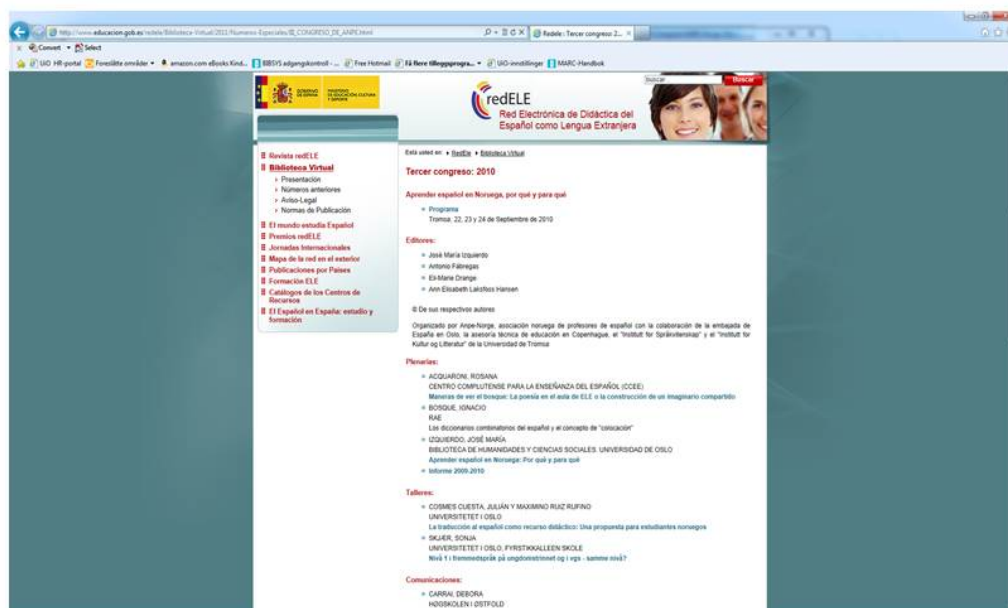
http://www.educacion.gob.es/redele/Biblioteca-Virtual/2011/Numeros-Especiales/III_CONGRESO_DE_ANPE.html

Redele : Tercer congreso 2...

Convert ▾ Select

UiO HR-portal Foreslåtte områder ▾ amazon.com eBooks Kind... BIBSYS adgangskontroll - ... Free Hotmail Få flere tilleggsprogra... ▾ UiO-innstillinger MARC-Handbok

GOBIERNO DE ESPAÑA MINISTERIO DE EDUCACIÓN, CULTURA Y DEPORTE

Buscar

redELE
Red Electrónica de Didáctica del Español como Lengua Extranjera

Revista redELE
Biblioteca Virtual
Presentación
Números anteriores
Aviso-Legal
Normas de Publicación
El mundo estudia Español
Premios redELE
Jornadas Internacionales
Mapa de la red en el exterior
Publicaciones por Países
Formación ELE
Catálogos de los Centros de Recursos
El Español en España: estudio y formación

Está usted en: ▸ RedEle ▸ Biblioteca Virtual

Tercer congreso: 2010

Aprender español en Noruega, por qué y para qué

Programa
Tromsø, 22, 23 y 24 de Septiembre de 2010

Editores:

José María Izquierdo
Antonio Fábregas
Eli-Marie Drange
Ann Elisabeth Laksfoss Hansen

© De sus respectivos autores

Organizado por Anpe-Norge, asociación noruega de profesores de español con la colaboración de la embajada de España en Oslo, la asesoría técnica de educación en Copenhague, el "Institutt for Språkvitenskap" y el "Institutt for Kultur og Litteratur" de la Universidad de Tromsø

Plenarias:

ACQUARONI, ROSANA
CENTRO COMPLUTENSE PARA LA ENSEÑANZA DEL ESPAÑOL (CCEE)
Maneras de ver el bosque: La poesía en el aula de ELE o la construcción de un imaginario compartido
BOSQUE, IGNACIO
RAE
Los diccionarios combinatorios del español y el concepto de "colocación"
IZQUIERDO, JOSÉ MARÍA
BIBLIOTECA DE HUMANIDADES Y CIENCIAS SOCIALES. UNIVERSIDAD DE OSLO
Aprender español en Noruega: Por qué y para qué
Informe 2009-2010

Talleres:

COSMES CUESTA, JULIÁN Y MAXIMINO RUIZ RUFINO
UNIVERSITETET I OSLO
La traducción al español como recurso didáctico: Una propuesta para estudiantes noruegos
SKJÆR, SONJA
UNIVERSITETET I OSLO, FYRSTIKKALLEEN SKOLE
Nivå 1 i fremmedspråk på ungdomstrinnet og i vgs - samme nivå?

Comunicaciones:

CARRAI, DEBORA
HØGSKOLEN I ØSTFOLD